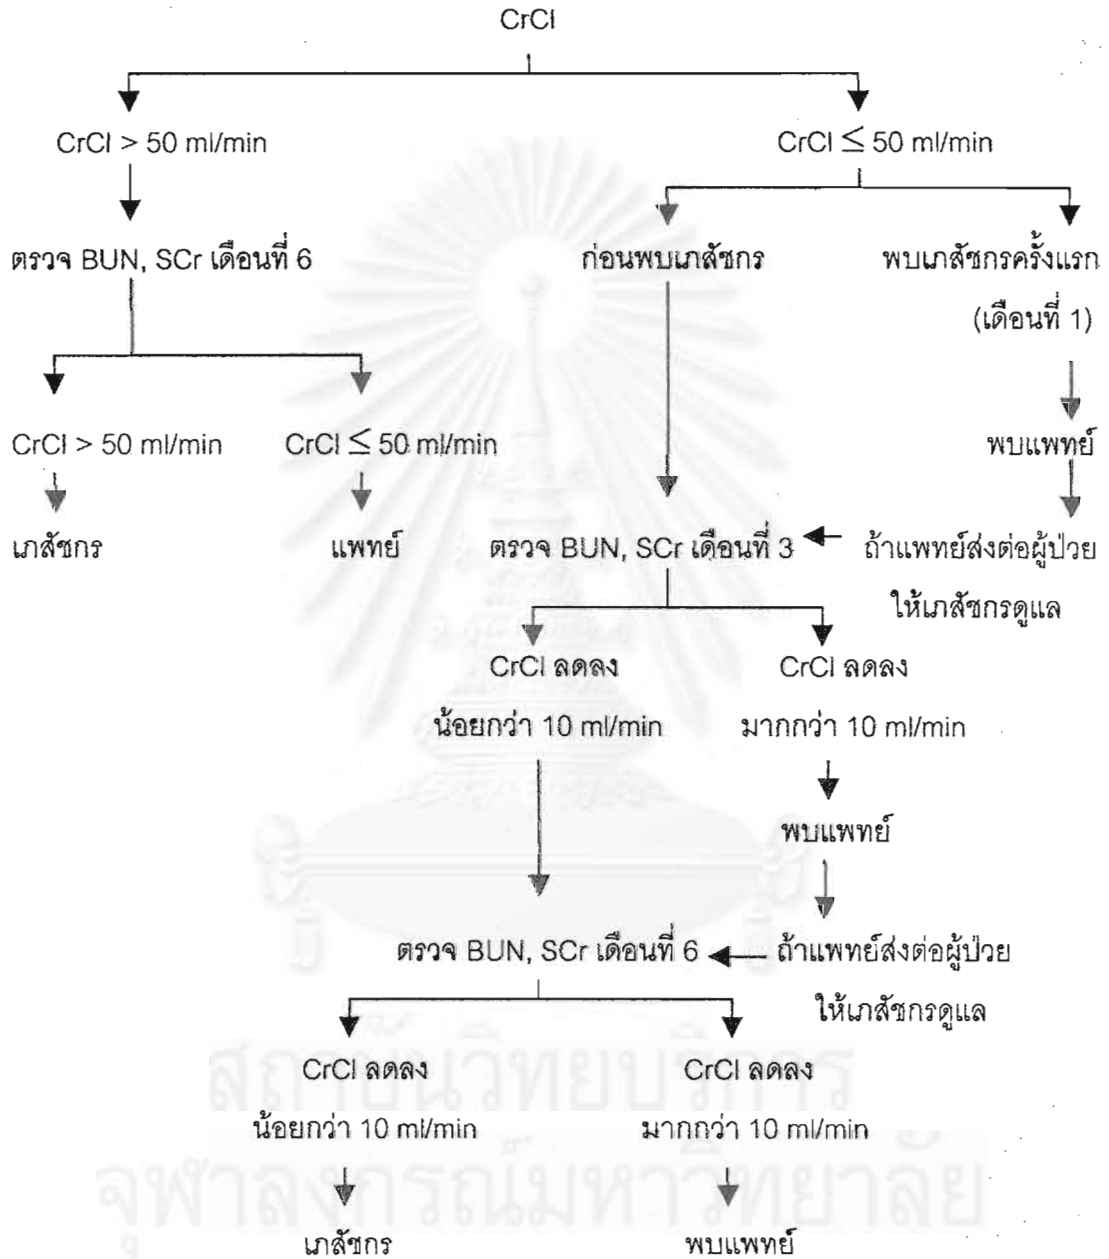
CrCl

CrCl > 50 ml/min

CrCl $\leq$ 50 ml/min

ตรวจ BUN, SCr เดือนที่ 6

ก่อนพบเภสัชกร

พบเภสัชกรครั้งแรก (เดือนที่ 1)

CrCl > 50 ml/min

CrCl $\leq$ 50 ml/min

พบแพทย์

เภสัชกร

แพทย์

ตรวจ BUN, SCr เดือนที่ 3

ถ้าแพทย์ส่งต่อผู้ป่วยให้เภสัชกรดูแล

CrCl ลดลง น้อยกว่า 10 ml/min

CrCl ลดลง มากกว่า 10 ml/min

พบแพทย์

ตรวจ BUN, SCr เดือนที่ 6

ถ้าแพทย์ส่งต่อผู้ป่วยให้เภสัชกรดูแล

CrCl ลดลง น้อยกว่า 10 ml/min

CrCl ลดลง มากกว่า 10 ml/min

เภสัชกร

พบแพทย์

สถาบันวิทยบริการ
จุฬาลงกรณ์มหาวิทยาลัย